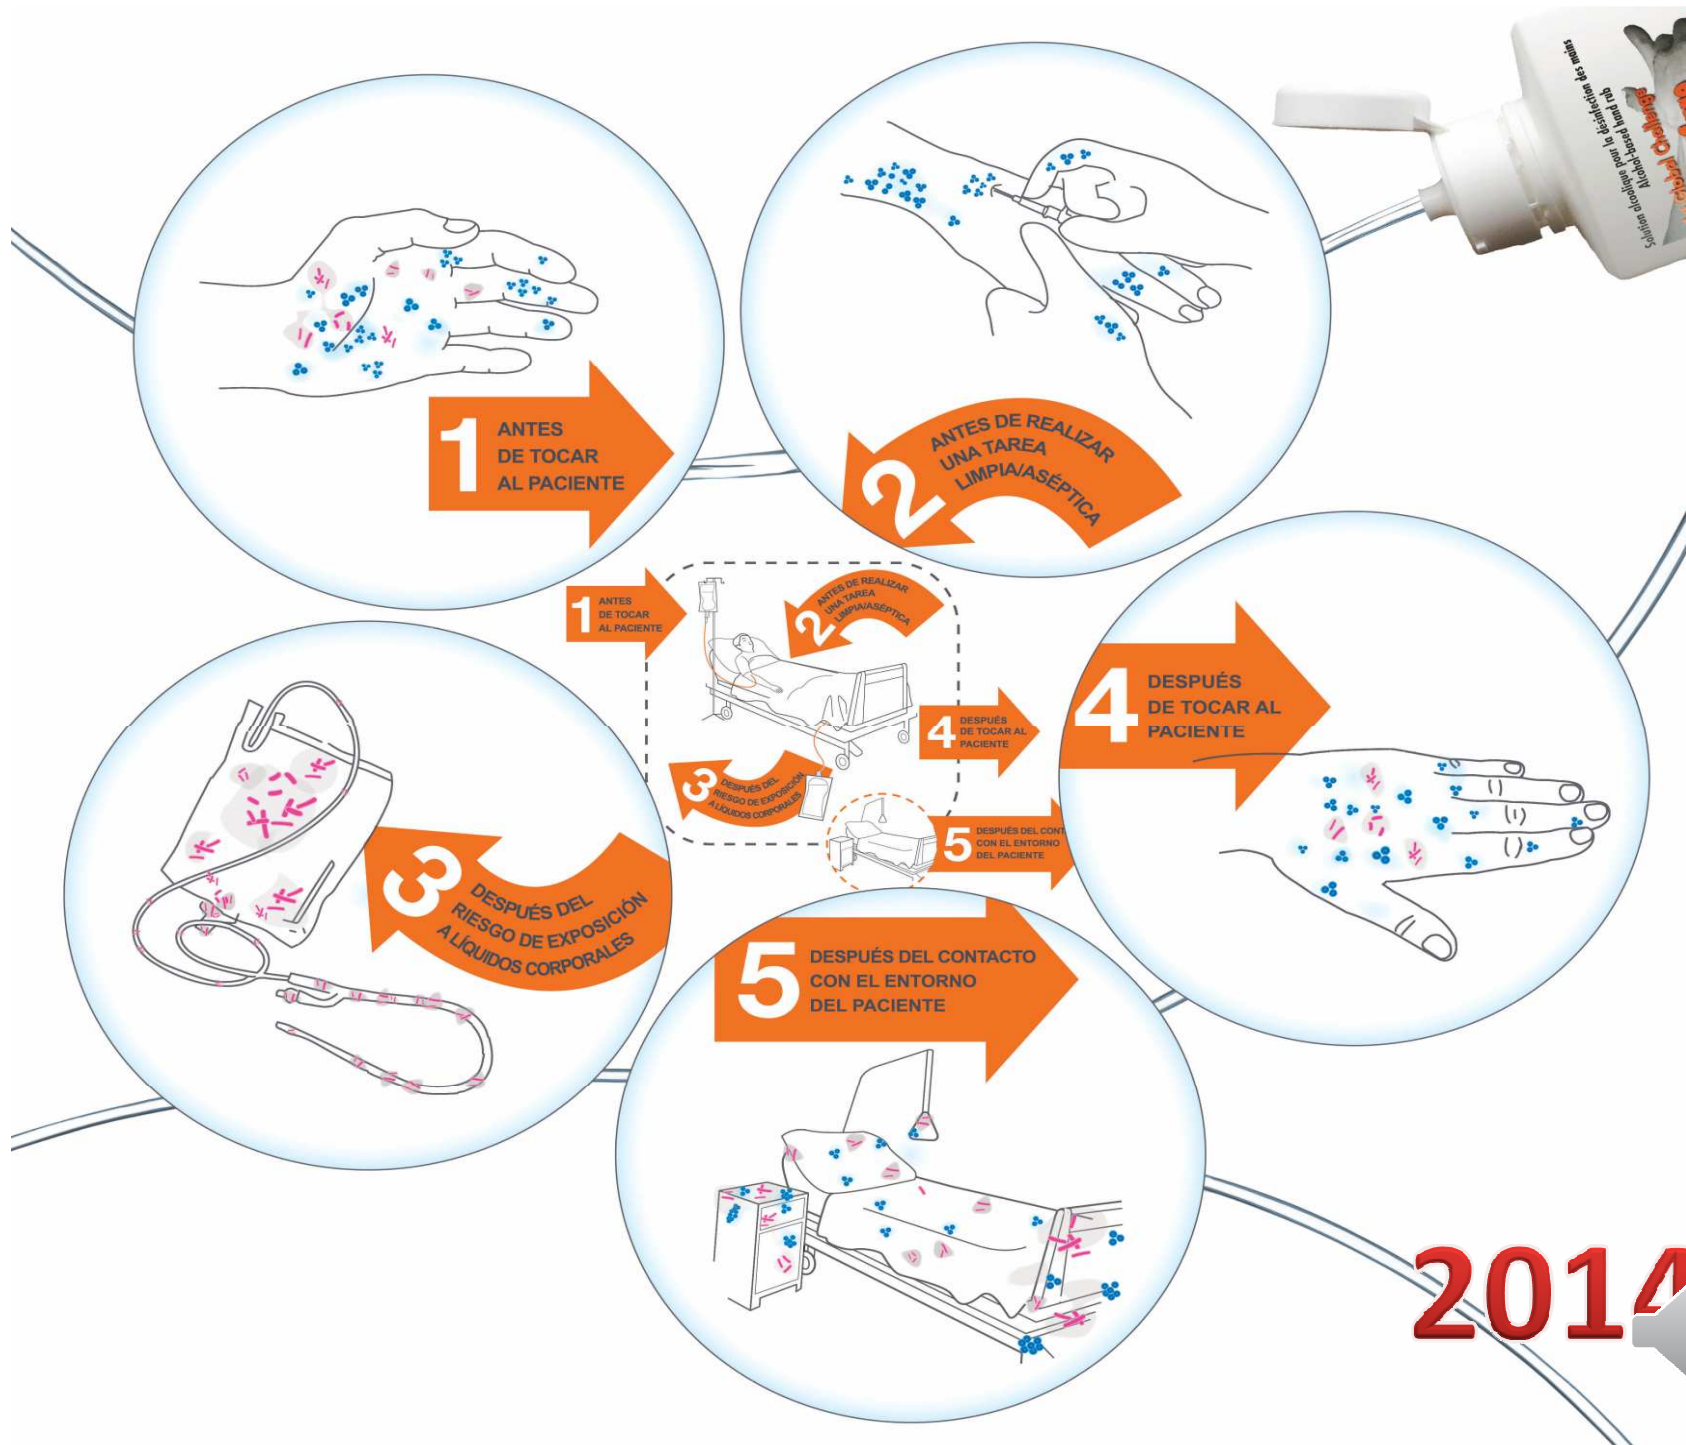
Solution alcoolique pour la désinfection des mains
Alcohol-based hand rub
Global Challenge

1 ANTES DE TOCAR AL PACIENTE

2 ANTES DE REALIZAR UNA TAREA LIMPIA/ASÉPTICA

1 ANTES DE TOCAR AL PACIENTE

2 ANTES DE REALIZAR UNA TAREA LIMPIA/ASÉPTICA

4 DESPUÉS DE TOCAR AL PACIENTE

3 DESPUÉS DEL RIESGO DE EXPOSICIÓN A LÍQUIDOS CORPORALES

5 DESPUÉS DEL CONT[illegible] CON EL ENTORNO DEL PACIENTE

4 DESPUÉS DE TOCAR AL PACIENTE

3 DESPUÉS DEL RIESGO DE EXPOSICIÓN A LÍQUIDOS CORPORALES

5 DESPUÉS DEL CONTACTO CON EL ENTORNO DEL PACIENTE

201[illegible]